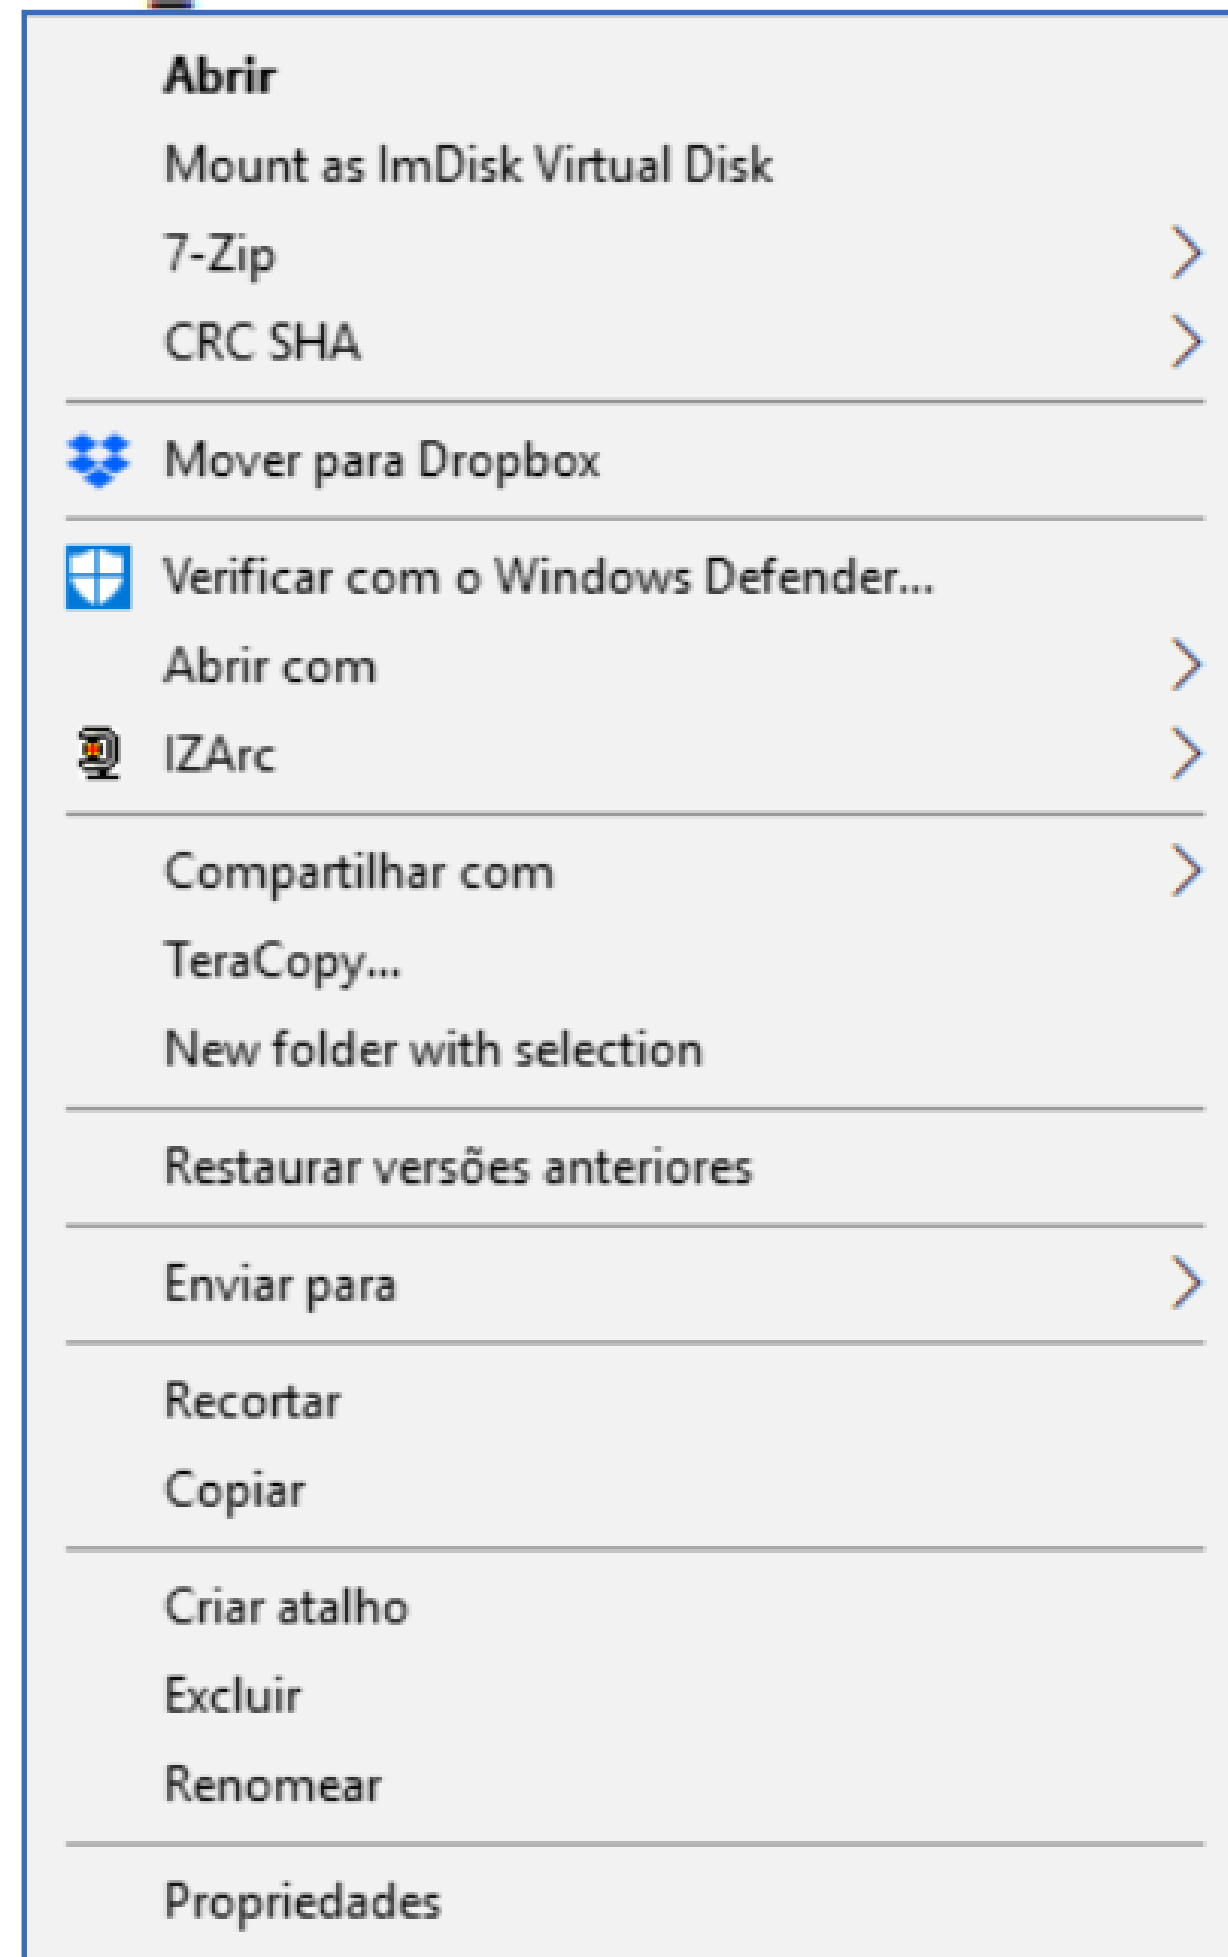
Abrir
Mount as ImDisk Virtual Disk
7-Zip
CRC SHA

Mover para Dropbox

Verificar com o Windows Defender...
Abrir com
IZArc

Compartilhar com
TeraCopy...
New folder with selection

Restaurar versões anteriores

Enviar para

Recortar
Copiar

Criar atalho
Excluir
Renomear

Propriedades